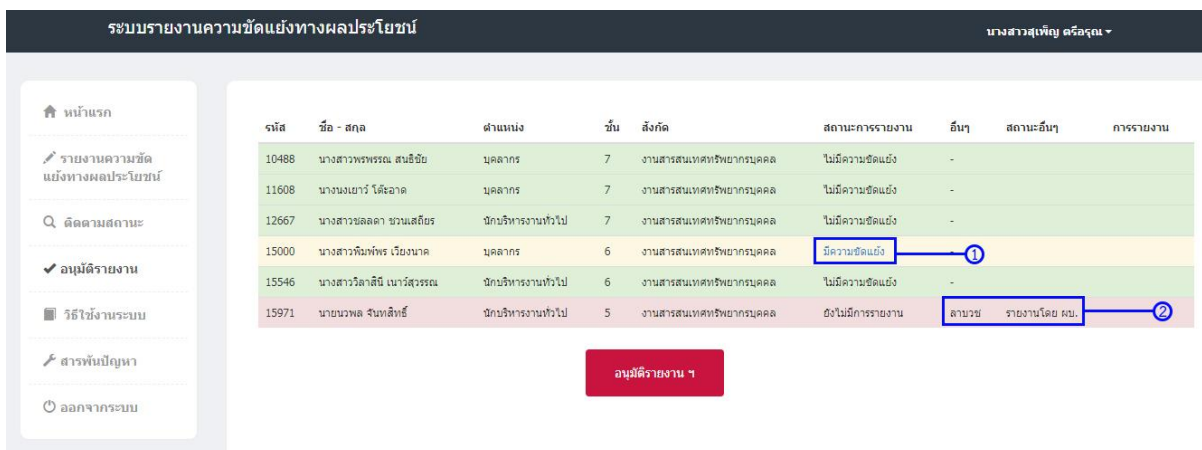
ระบบรายงานความขัดแย้งทางผลประโยชน์

นางสาวสุเพ็ญ ศรีอรุณ ▾

หน้าแรก

รายงานความขัดแย้งทางผลประโยชน์

ติดตามสถานะ

อนุมัติรายงาน

วิธีใช้งานระบบ

สารพันปัญหา

ออกจากระบบ

| รหัส | ชื่อ - สกุล | ตำแหน่ง | ชั้น | สังกัด | สถานะการรายงาน | อื่นๆ | สถานะอื่นๆ | การรายงาน |
|---|---|---|---|---|---|---|---|---|
| 10488 | นางสาวพรพรรณ สนธิชัย | บุคลากร | 7 | งานสารสนเทศทรัพยากรบุคคล | ไม่มีความขัดแย้ง | - | | |
| 11608 | นางนงเยาว์ โต๊ะอาด | บุคลากร | 7 | งานสารสนเทศทรัพยากรบุคคล | ไม่มีความขัดแย้ง | - | | |
| 12667 | นางสาวชลลดา ชวนเสถียร | นักบริหารงานทั่วไป | 7 | งานสารสนเทศทรัพยากรบุคคล | ไม่มีความขัดแย้ง | - | | |
| 15000 | นางสาวพิมพ์พร เรียงนาค | บุคลากร | 6 | งานสารสนเทศทรัพยากรบุคคล | มีความขัดแย้ง | - ① | | |
| 15546 | นางสาววิลาสินี เนาว์สุวรรณ | นักบริหารงานทั่วไป | 6 | งานสารสนเทศทรัพยากรบุคคล | ไม่มีความขัดแย้ง | - | | |
| 15971 | นายนวพล จันทสิทธิ์ | นักบริหารงานทั่วไป | 5 | งานสารสนเทศทรัพยากรบุคคล | ยังไม่มีการรายงาน | ลาบวช | รายงานโดย ผบ. | ② |

อนุมัติรายงาน ฯ